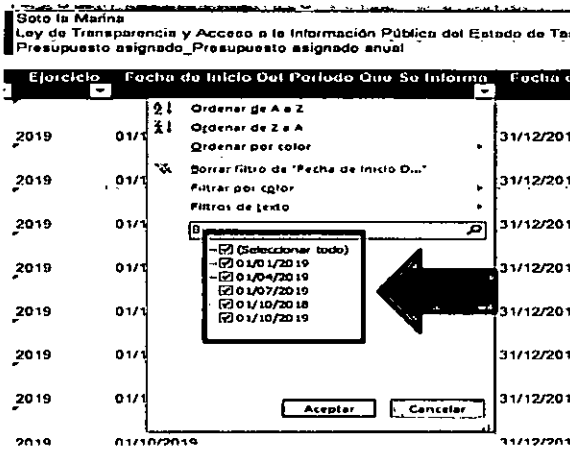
Soto la Marina
Ley de Transparencia y Acceso a la Información Pública del Estado de Ta
Presupuesto asignado_Presupuesto asignado anual

| Ejercicio | Fecha de Inicio Del Periodo Que Se Informa | Fecha d |
|---|---|---|
| 2019 | 01/1 | 31/12/201 |
| 2019 | 01/1 | 31/12/201 |
| 2019 | 01/1 | 31/12/201 |
| 2019 | 01/1 | 31/12/201 |
| 2019 | 01/1 | 31/12/201 |
| 2019 | 01/1 | 31/12/201 |
| 2019 | 01/1 | 31/12/201 |
| 2019 | 01/10/2019 | 31/12/201 |

Ordenar de A a Z
Ordenar de Z a A
Ordenar por color
Borrar filtro de "Fecha de Inicio D..."
Filtrar por color
Filtros de texto
B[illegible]
(Seleccionar todo)
01/01/2019
01/04/2019
01/07/2019
01/10/2018
01/10/2019
Aceptar
Cancelar